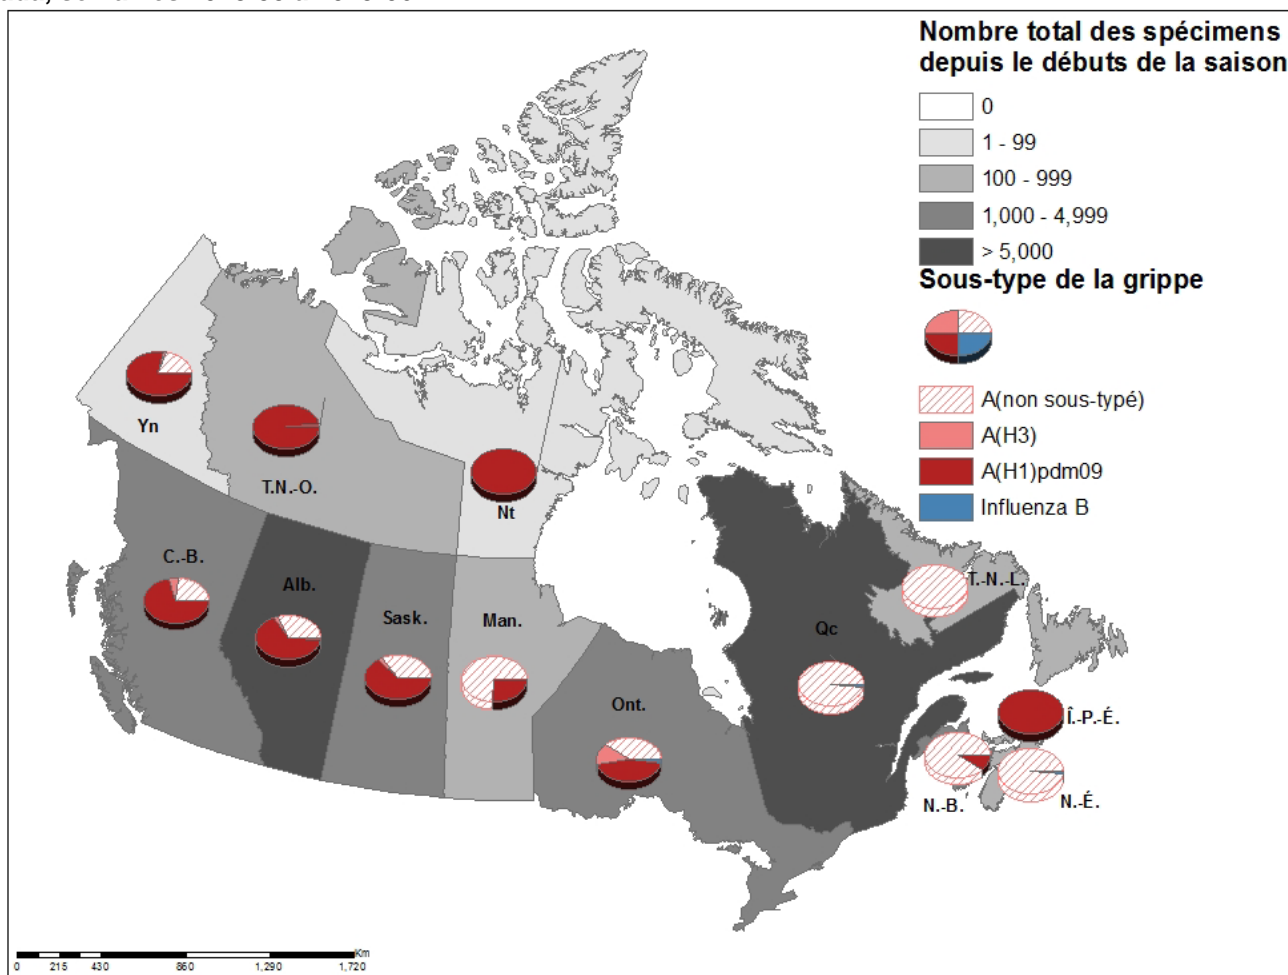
Nombre total des spécimens depuis le débuts de la saison

0
1 - 99
100 - 999
1,000 - 4,999
> 5,000

Sous-type de la grippe

A(non sous-typé)
A(H3)
A(H1)pdm09
Influenza B

Yn
T.N.-O.
Nt
C.-B.
Alb.
Sask.
Man.
Ont.
Qc
T.-N.-L.
Î.-P.-É.
N.-B.
N.-É.

0 215 430 860 1,290 1,720 Km